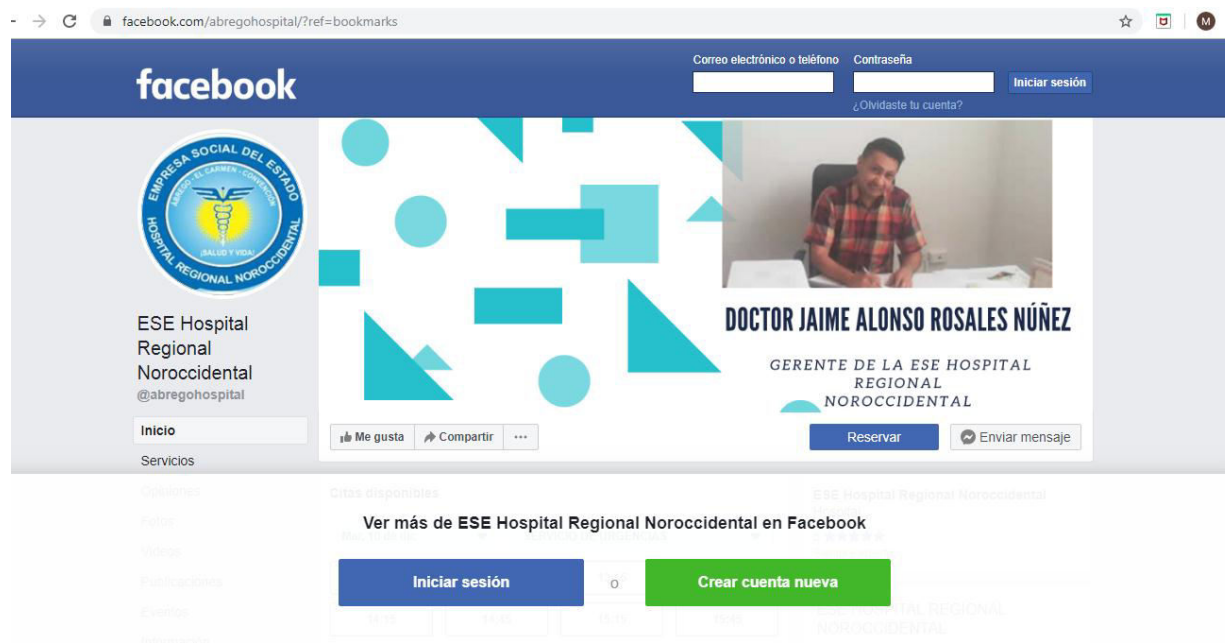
facebook.com/abregohospital/?ref=bookmarks

facebook

Correo electrónico o teléfono
Contraseña
Iniciar sesión
¿Olvidaste tu cuenta?

EMPRESA SOCIAL DEL ESTADO
ÁBREGO - EL CARMEN - CONVENCIÓN
HOSPITAL REGIONAL NOROCCIDENTAL
¡SALUD Y VIDA!

ESE Hospital Regional Noroccidental
@abregohospital

Inicio
Servicios
Opiniones
Fotos
Videos
Publicaciones
Eventos
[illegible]

DOCTOR JAIME ALONSO ROSALES NÚÑEZ

GERENTE DE LA ESE HOSPITAL REGIONAL NOROCCIDENTAL

Me gusta
Compartir
...
Reservar
Enviar mensaje

Citas disponibles

ESE Hospital Regional Noroccidental

Ver más de ESE Hospital Regional Noroccidental en Facebook

Iniciar sesión
o
Crear cuenta nueva

ESE HOSPITAL REGIONAL NOROCCIDENTAL